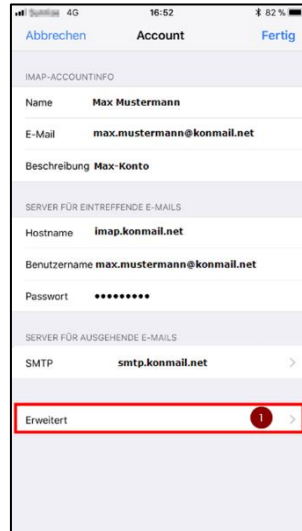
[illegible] 4G 16:52 82 %

Abbrechen Account Fertig

IMAP-ACCOUNTINFO

Name Max Mustermann

E-Mail max.mustermann@konmail.net

Beschreibung Max-Konto

SERVER FÜR EINTREFFENDE E-MAILS

Hostname imap.konmail.net

Benutzername max.mustermann@konmail.net

Passwort •••••••••

SERVER FÜR AUSGEHENDE E-MAILS

SMTP smtp.konmail.net

Erweitert 1